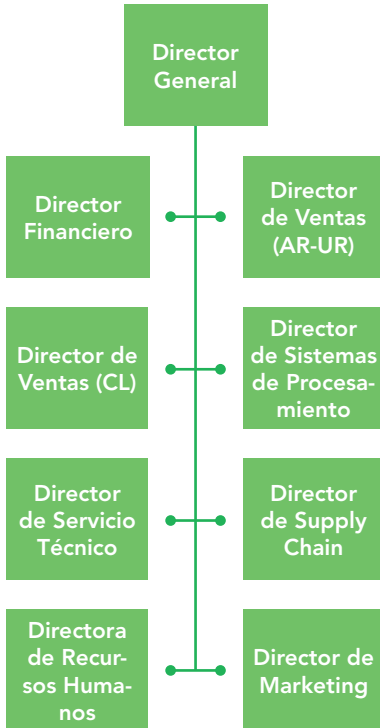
Director General

Director Financiero

Director de Ventas (AR-UR)

Director de Ventas (CL)

Director de Sistemas de Procesamiento

Director de Servicio Técnico

Director de Supply Chain

Directora de Recursos Humanos

Director de Marketing